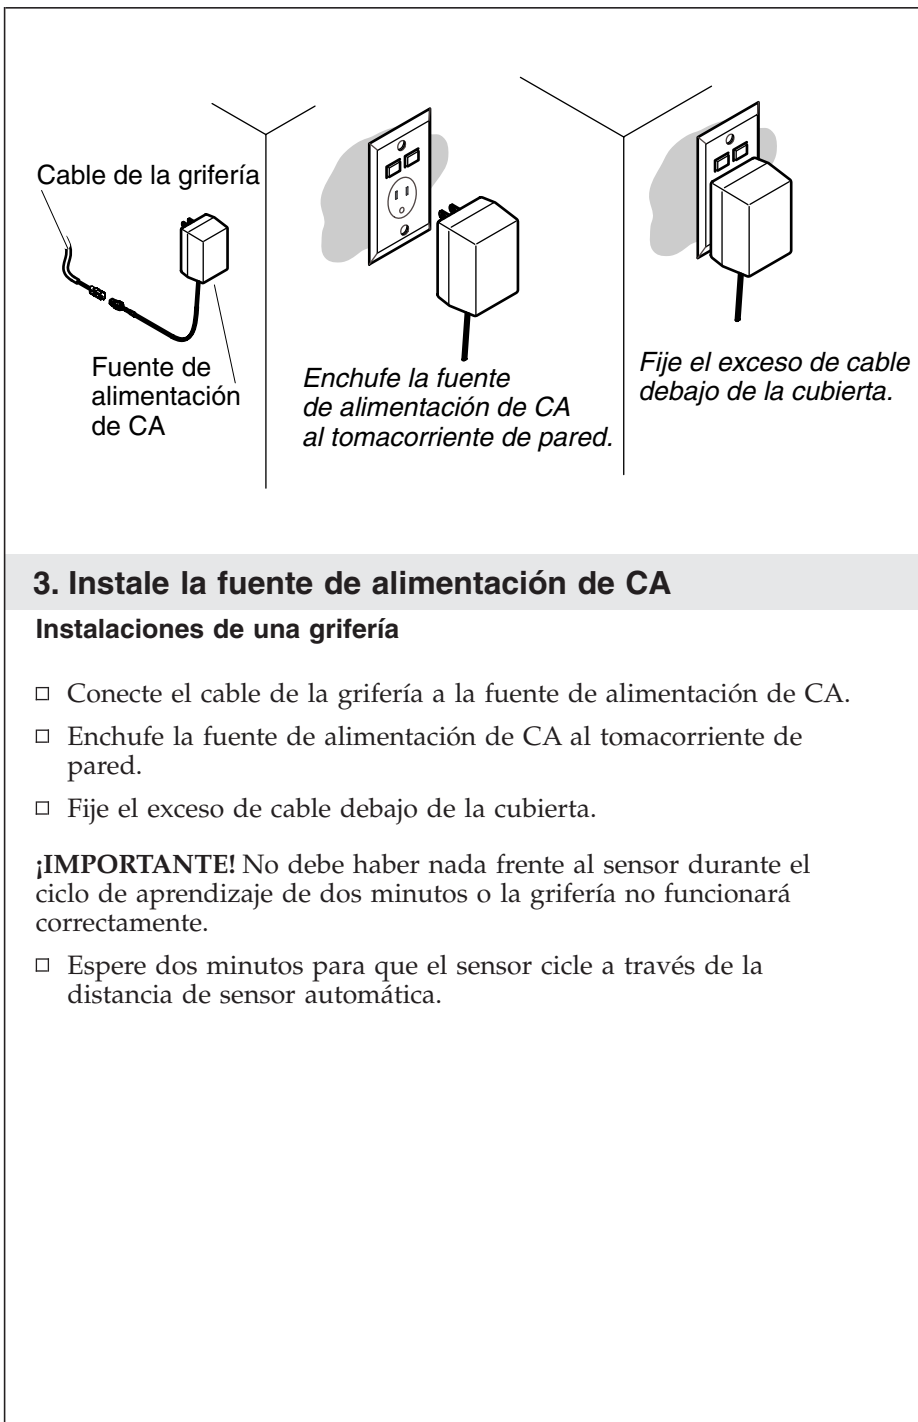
Cable de la grifería

Fuente de alimentación de CA

Enchufe la fuente de alimentación de CA al tomacorriente de pared.

Fije el exceso de cable debajo de la cubierta.

3. Instale la fuente de alimentación de CA

Instalaciones de una grifería

□ Conecte el cable de la grifería a la fuente de alimentación de CA.

□ Enchufe la fuente de alimentación de CA al tomacorriente de pared.

□ Fije el exceso de cable debajo de la cubierta.

¡IMPORTANTE! No debe haber nada frente al sensor durante el ciclo de aprendizaje de dos minutos o la grifería no funcionará correctamente.

□ Espere dos minutos para que el sensor cicle a través de la distancia de sensor automática.